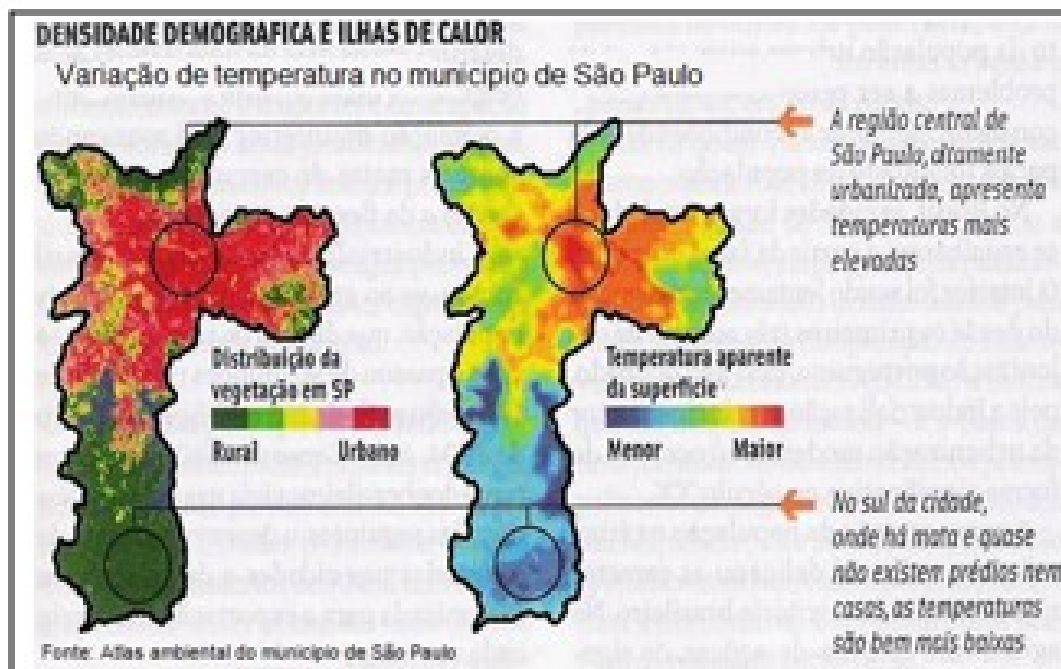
DENSIDADE DEMOGRAFICA E ILHAS DE CALOR

Variação de temperatura no município de São Paulo

A região central de São Paulo, altamente urbanizada, apresenta temperaturas mais elevadas

Distribuição da vegetação em SP

Rural Urbano

Temperatura aparente da superfície

Menor Maior

No sul da cidade, onde há mata e quase não existem prédios nem casas, as temperaturas são bem mais baixas

Fonte: Atlas ambiental do município de São Paulo